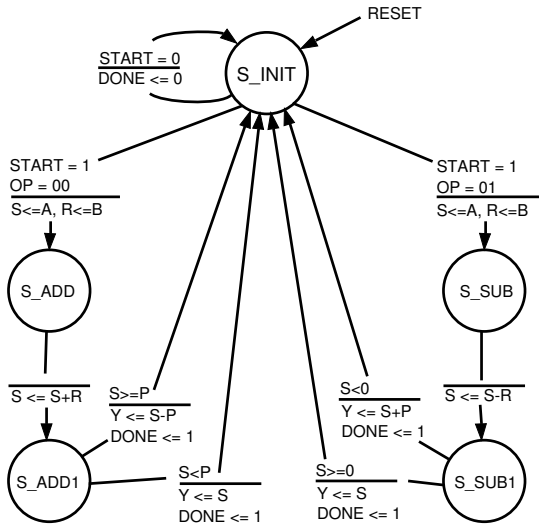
RESET

START = 0
DONE <= 0

S_INIT

START = 1
OP = 00
S<=A, R<=B

START = 1
OP = 01
S<=A, R<=B

S_ADD

S_SUB

S <= S+R

S>=P
Y <= S-P
DONE <= 1

S<0
Y <= S+P
DONE <= 1

S <= S-R

S_ADD1

S<P
Y <= S
DONE <= 1

S>=0
Y <= S
DONE <= 1

S_SUB1